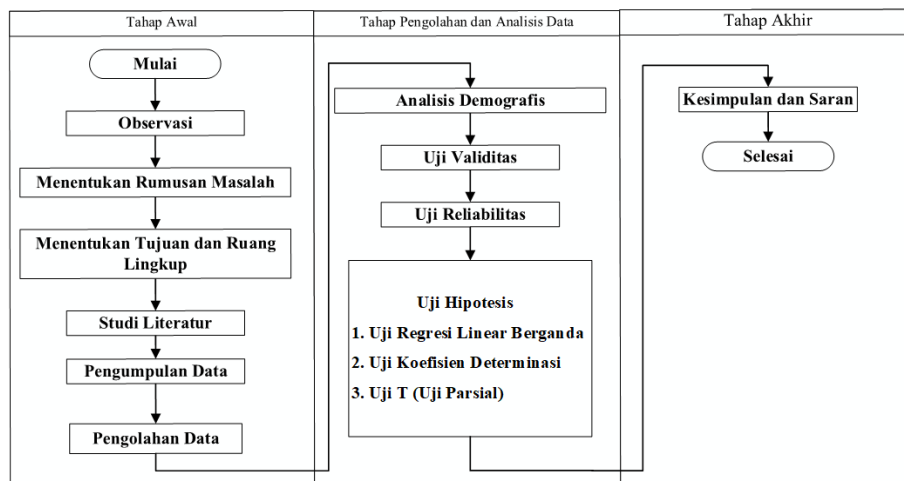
| Tahap Awal | Tahap Pengolahan dan Analisis Data | Tahap Akhir |
|---|---|---|

Mulai

Observasi

Menentukan Rumusan Masalah

Menentukan Tujuan dan Ruang Lingkup

Studi Literatur

Pengumpulan Data

Pengolahan Data

Analisis Demografis

Uji Validitas

Uji Reliabilitas

Uji Hipotesis
1. Uji Regresi Linear Berganda
2. Uji Koefisien Determinasi
3. Uji T (Uji Parsial)

Kesimpulan dan Saran

Selesai